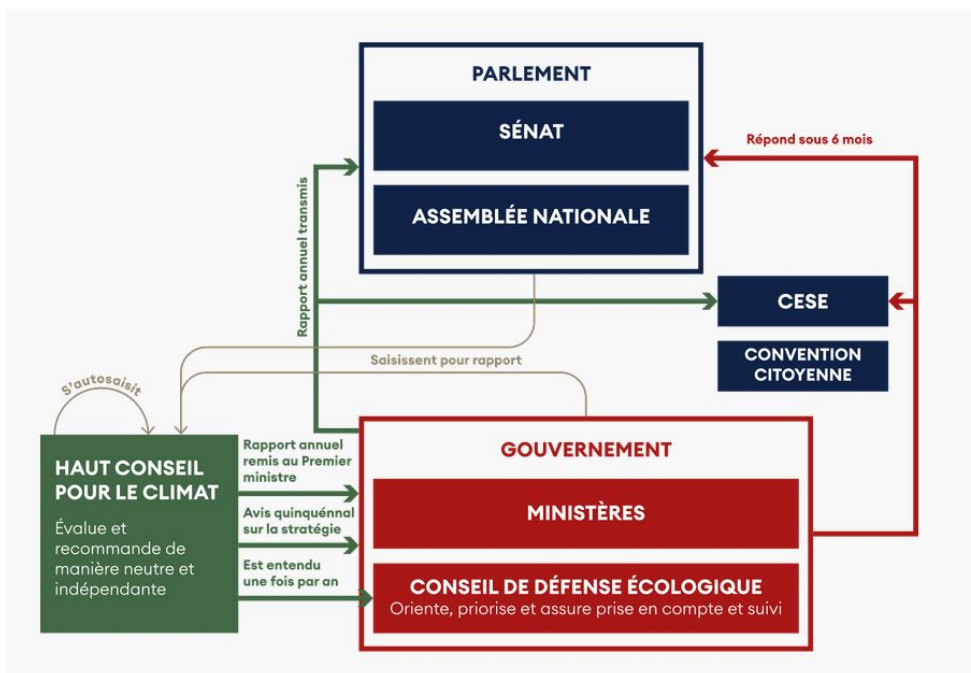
PARLEMENT

SÉNAT

ASSEMBLÉE NATIONALE

Répond sous 6 mois

Rapport annuel transmis

CESE

CONVENTION CITOYENNE

Saisissent pour rapport

S'autosaisit

HAUT CONSEIL POUR LE CLIMAT

Évalue et recommande de manière neutre et indépendante

Rapport annuel remis au Premier ministre

Avis quinquénnal sur la stratégie

Est entendu une fois par an

GOUVERNEMENT

MINISTÈRES

CONSEIL DE DÉFENSE ÉCOLOGIQUE

Oriente, priorise et assure prise en compte et suivi